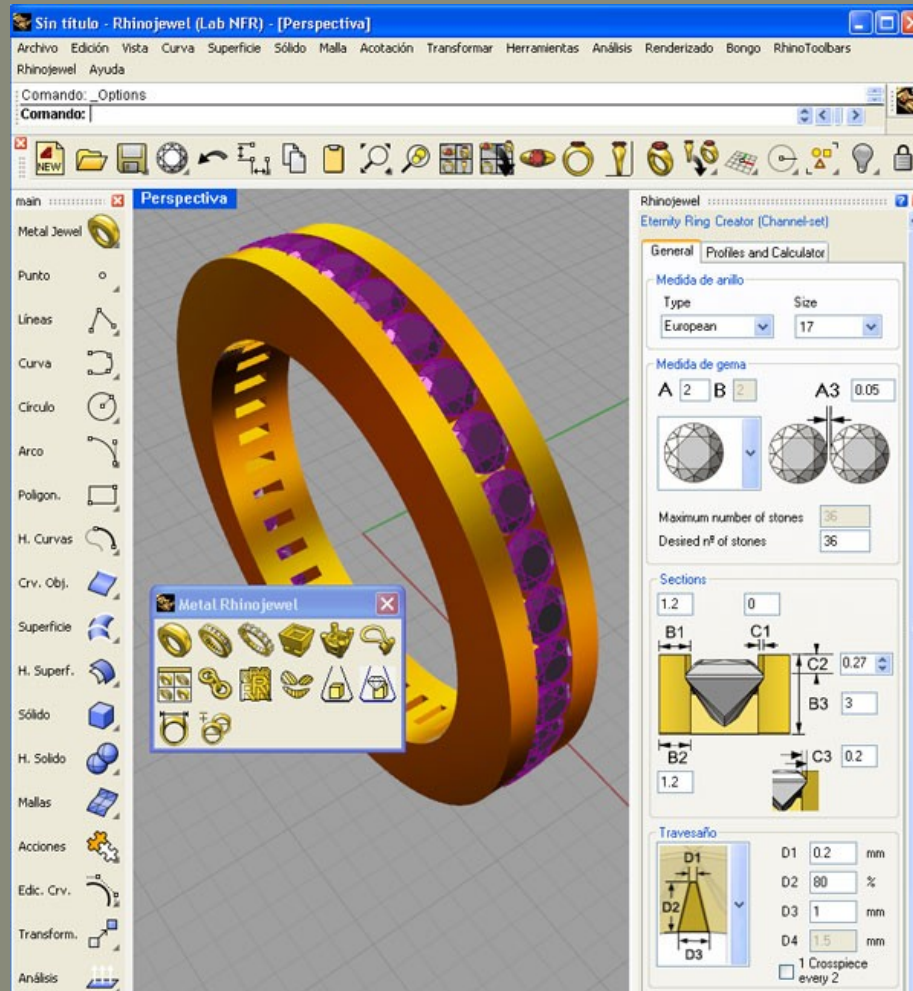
Sin título - Rhinojewel (Lab NFR) - [Perspectiva]

Archivo Edición Vista Curva Superficie Sólido Malla Acotación Transformar Herramientas Análisis Renderizado Bongo RhinoToolbars Rhinojewel Ayuda

Comando: _Options
Comando:

NEW

main
Metal Jewel
Punto
Líneas
Curva
Círculo
Arco
Polígon.
H. Curvas
Crv. Obj.
Superficie
H. Superf.
Sólido
H. Solido
Mallas
Acciones
Edic. Crv.
Transform.
Análisis

Perspectiva

Metal Rhinojewel

Rhinojewel
Eternity Ring Creator (Channel-set)
General
Profiles and Calculator
Medida de anillo
Type
European
Size
17
Medida de gema
A 2 B 2
A3 0.05
Maximum number of stones 36
Desired nº of stones 36
Sections
1.2
0
B1
C1
C2 0.27
B3 3
B2
1.2
C3 0.2
Travesaño
D1
D2
D3
D1 0.2 mm
D2 80 %
D3 1 mm
D4 1.5 mm
1 Crosspiece every 2